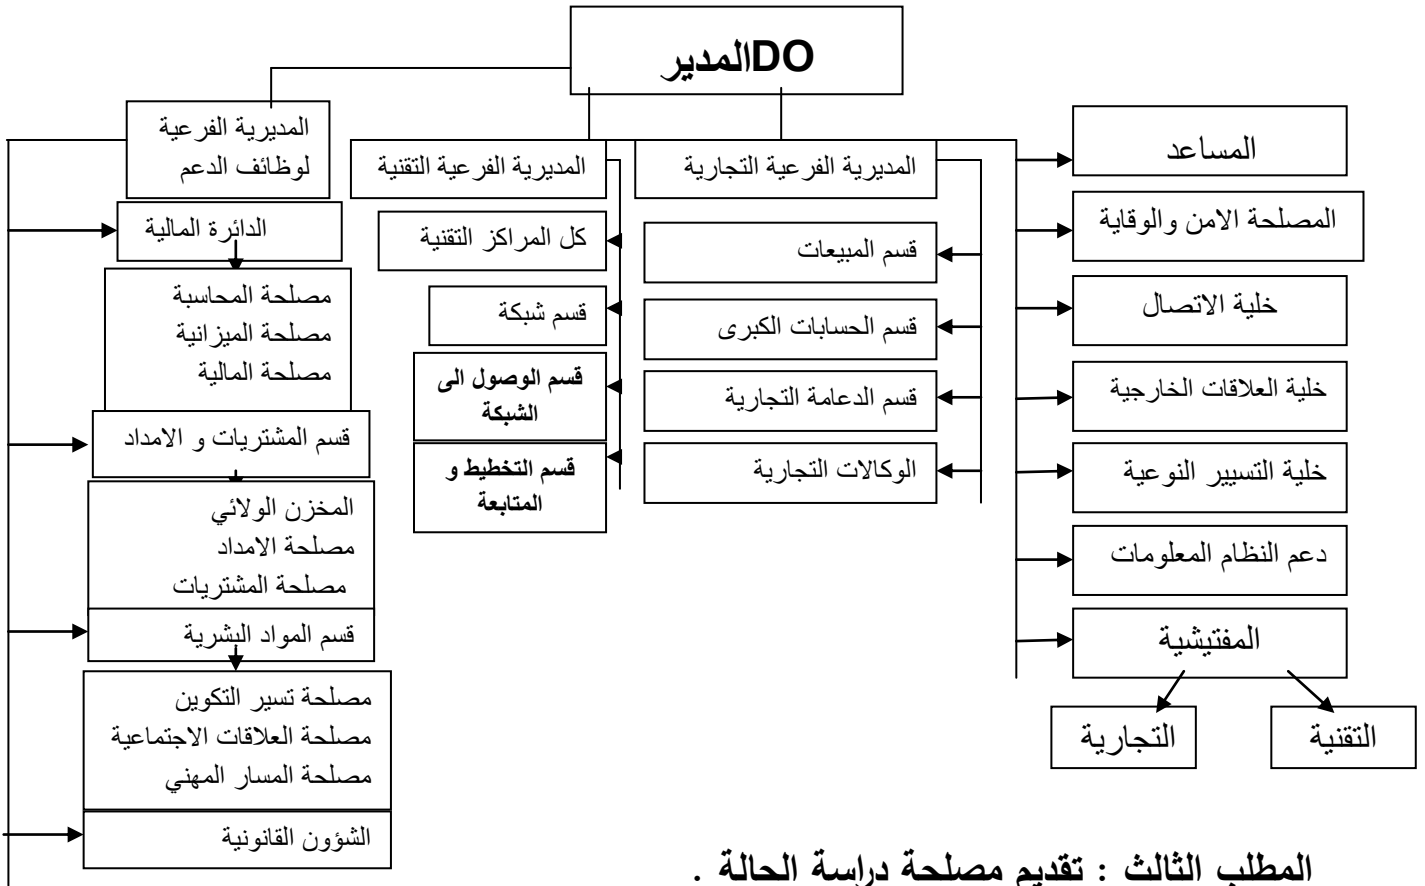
DOالمدير

المديرية الفرعية لوظائف الدعم

المديرية الفرعية التقنية

المديرية الفرعية التجارية

المساعد

المصلحة الامن والوقاية

خلية الاتصال

خلية العلاقات الخارجية

خلية التسيير النوعية

دعم النظام المعلومات

المفتيشية

التجارية

التقنية

قسم المبيعات

قسم الحسابات الكبرى

قسم الدعامة التجارية

الوكالات التجارية

كل المراكز التقنية

قسم شبكة

قسم الوصول الى الشبكة

قسم التخطيط و المتابعة

الدائرة المالية

مصلحة المحاسبة
مصلحة الميزانية
مصلحة المالية

قسم المشتريات و الامداد

المخزن الولائي
مصلحة الامداد
مصلحة المشتريات

قسم المواد البشرية

مصلحة تسير التكوين
مصلحة العلاقات الاجتماعية
مصلحة المسار المهني

الشؤون القانونية

المطلب الثالث : تقديم مصلحة دراسة الحالة .